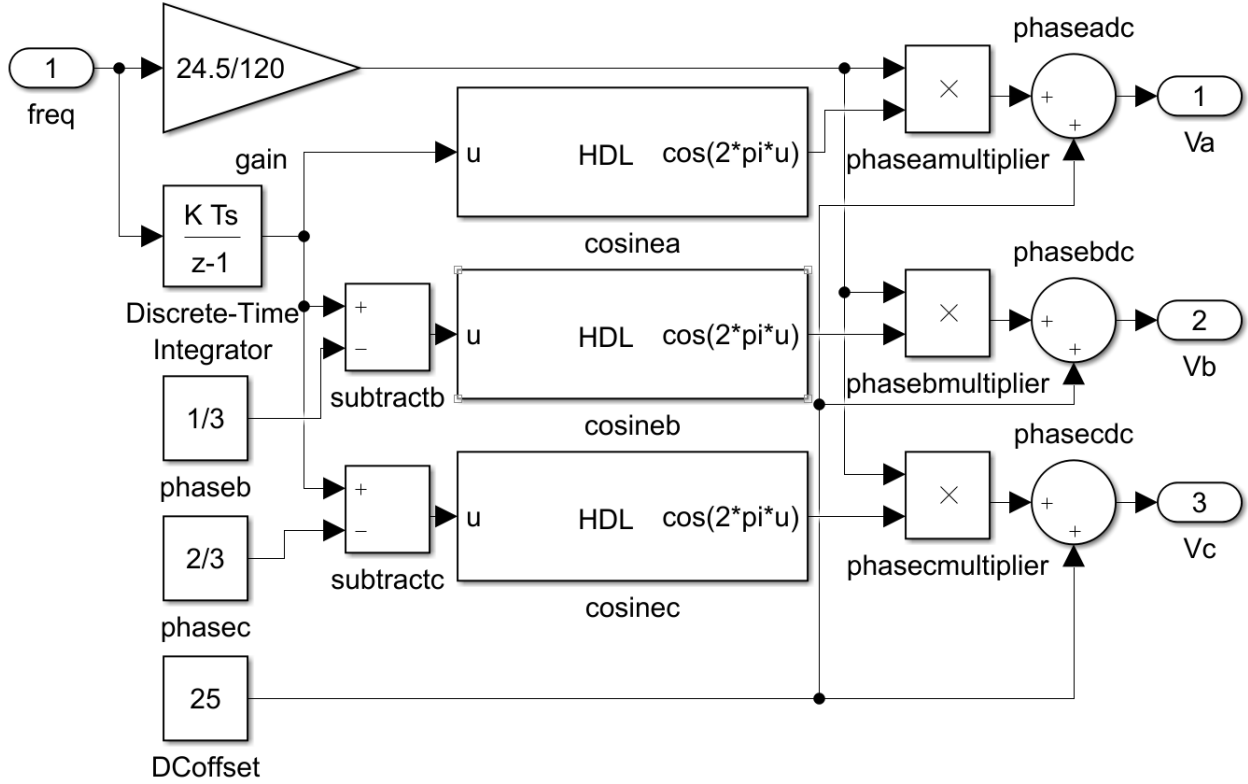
1
freq
24.5/120
gain
K Ts
z-1
Discrete-Time Integrator
u HDL cos(2*pi*u)
cosinea
+
−
subtractb
u HDL cos(2*pi*u)
cosineb
1/3
phaseb
+
−
subtractc
u HDL cos(2*pi*u)
cosinec
2/3
phasec
25
DCoffset
phaseadc
×
+
+
phaseamultiplier
1
Va
phasebdc
×
+
+
phasebmultiplier
2
Vb
phasecdc
×
+
+
phasecmultiplier
3
Vc